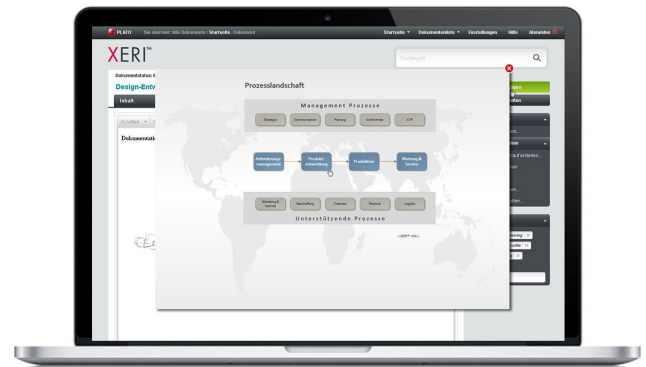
PLATO Sie sind hier: Alle Dokumente / Startseite / Dokument

Startseite Dokumentlisten Einstellungen Hilfe Abmelden

XERI™

Suchbegriff

Dokumentstatus: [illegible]

Design-Entw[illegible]

Inhalt

Schriftart

Dokumentatio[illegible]

Prozesslandschaft

Management Prozesse

Strategie Kommunikation Planung Controlling KVP

Anforderungsmanagement Produktentwicklung Produktion Wartung & Service

Wartung & Service Beschaffung Finanzen Personal Logistik

Unterstützende Prozesse